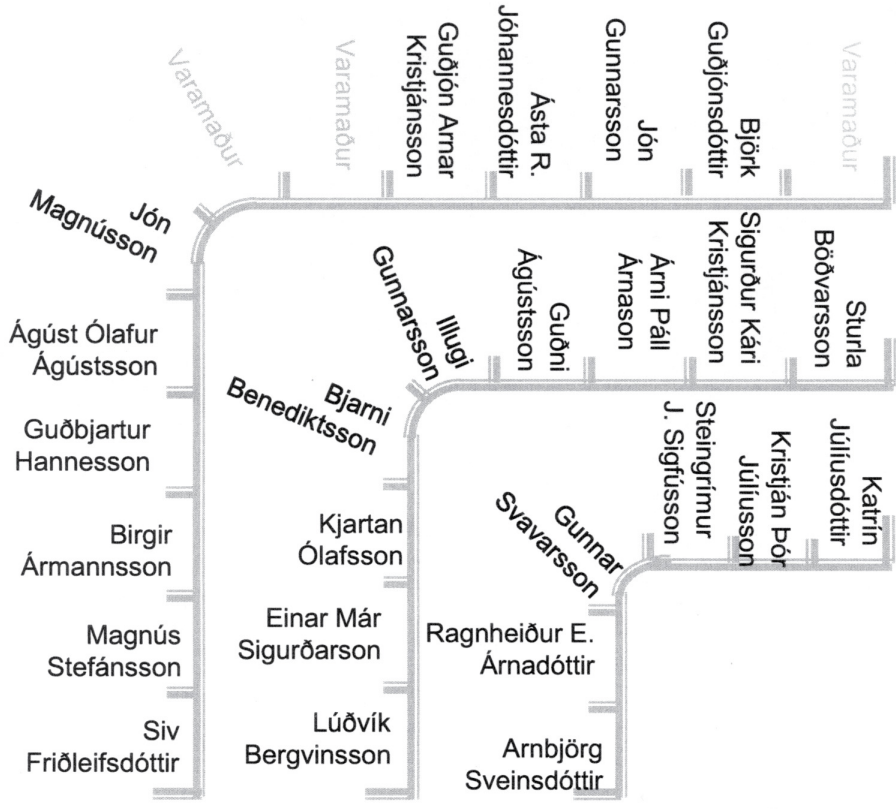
Varamaður
Varamaður
Guðjón Arnar Kristjánsson
Ásta R. Jóhannesdóttir
Jón Gunnarsson
Björk Guðjónsdóttir
Varamaður

Jón Magnússon

Ágúst Ólafur Ágústsson
Guðbjartur Hannesson
Birgir Ármannsson
Magnús Stefánsson
Siv Friðleifsdóttir

Illugi Gunnarsson
Guðni Ágústsson
Árni Páll Árnason
Sigurður Kári Kristjánsson
Sturla Böðvarsson

Bjarni Benediktsson
Kjartan Ólafsson
Einar Már Sigurðarson
Lúðvík Bergvinsson

Steingrímur J. Sigfússon
Kristján Þór Júlíusson
Katrín Júlíusdóttir

Gunnar Svavarsson
Ragnheiður E. Árnadóttir
Arnbjörg Sveinsdóttir